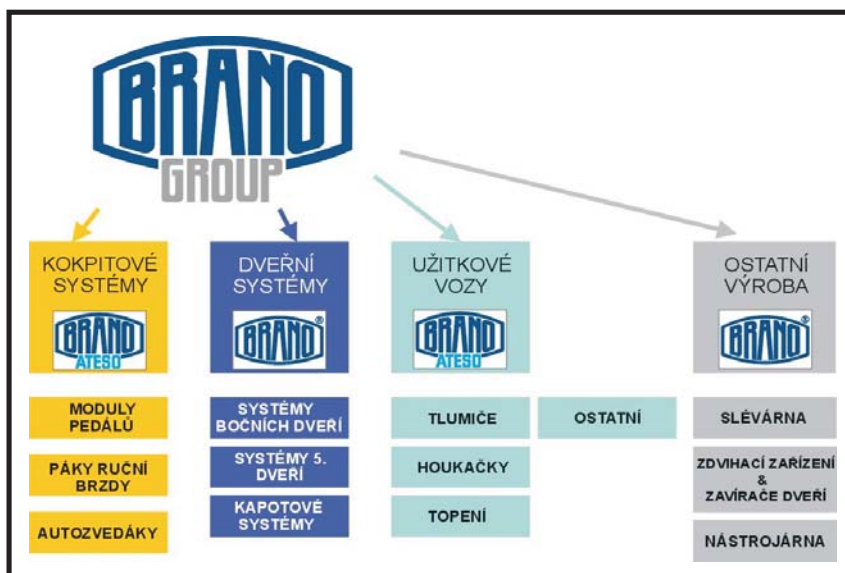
BRANO
GROUP

KOKPITOVÉ SYSTÉMY

BRANO
ATESO

DVEŘNÍ SYSTÉMY

BRANO®

UŽITKOVÉ VOZY

BRANO
ATESO

OSTATNÍ VÝROBA

BRANO®

MODULY PEDÁLŮ

PÁKY RUČNÍ BRZDY

AUTOZVEDÁKY

SYSTÉMY BOČNÍCH DVEŘÍ

SYSTÉMY 5. DVEŘÍ

KAPOTOVÉ SYSTÉMY

TLUMIČE

HOUKAČKY

TOPENÍ

OSTATNÍ

SLÉVÁRNA

ZDVIHACÍ ZAŘÍZENÍ & ZAVÍRAČE DVEŘÍ

NÁSTROJÁRNA